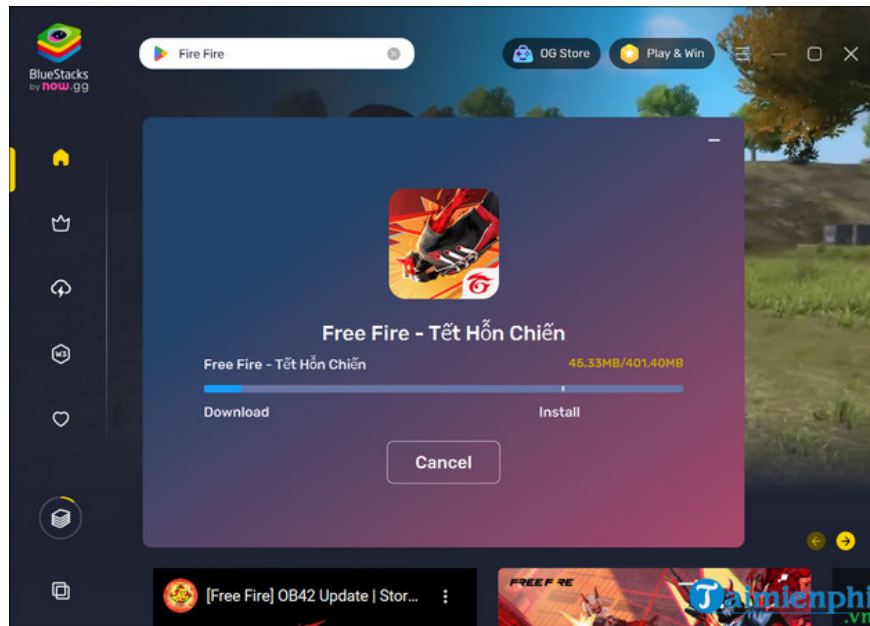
BlueStacks by now.gg

Fire Fire

OG Store

Play & Win

Free Fire - Tết Hỗn Chiến

Free Fire - Tết Hỗn Chiến

45.33MB/401.40MB

Download

Install

Cancel

[Free Fire] OB42 Update | Stor...

FREE FIRE

Taimienphi.vn